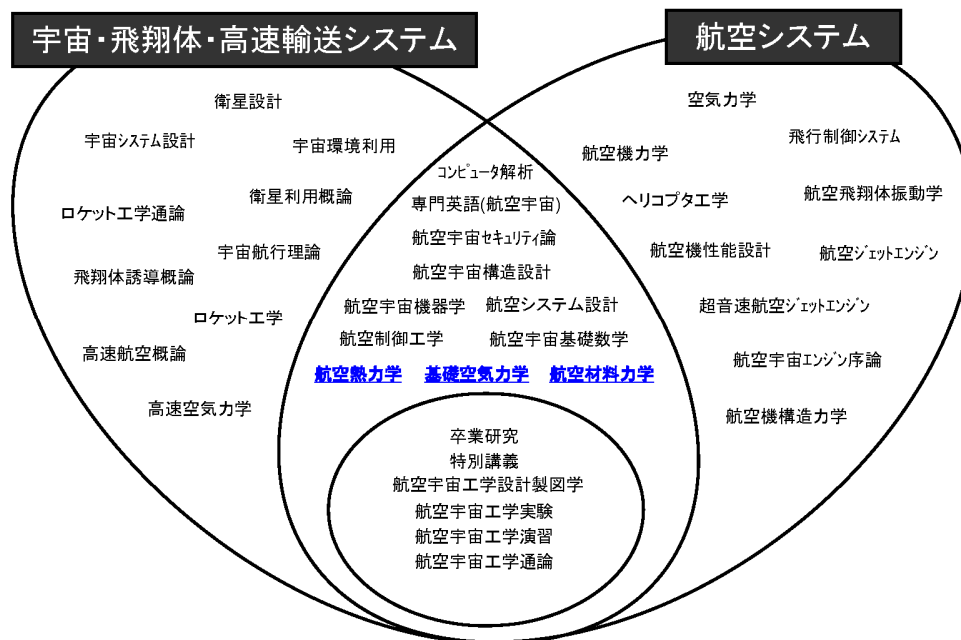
宇宙・飛翔体・高速輸送システム

航空システム

衛星設計

宇宙システム設計

宇宙環境利用

衛星利用概論

ロケット工学通論

宇宙航行理論

飛翔体誘導概論

ロケット工学

高速航空概論

高速空気力学

空気力学

飛行制御システム

航空機力学

ヘリコプタ工学

航空飛翔体振動学

航空機性能設計

航空ジェットエンジン

超音速航空ジェットエンジン

航空宇宙エンジン序論

航空機構造力学

コンピュータ解析

専門英語(航空宇宙)

航空宇宙セキュリティ論

航空宇宙構造設計

航空宇宙機器学

航空システム設計

航空制御工学

航空宇宙基礎数学

航空熱力学

基礎空気力学

航空材料力学

卒業研究

特別講義

航空宇宙工学設計製図学

航空宇宙工学実験

航空宇宙工学演習

航空宇宙工学通論